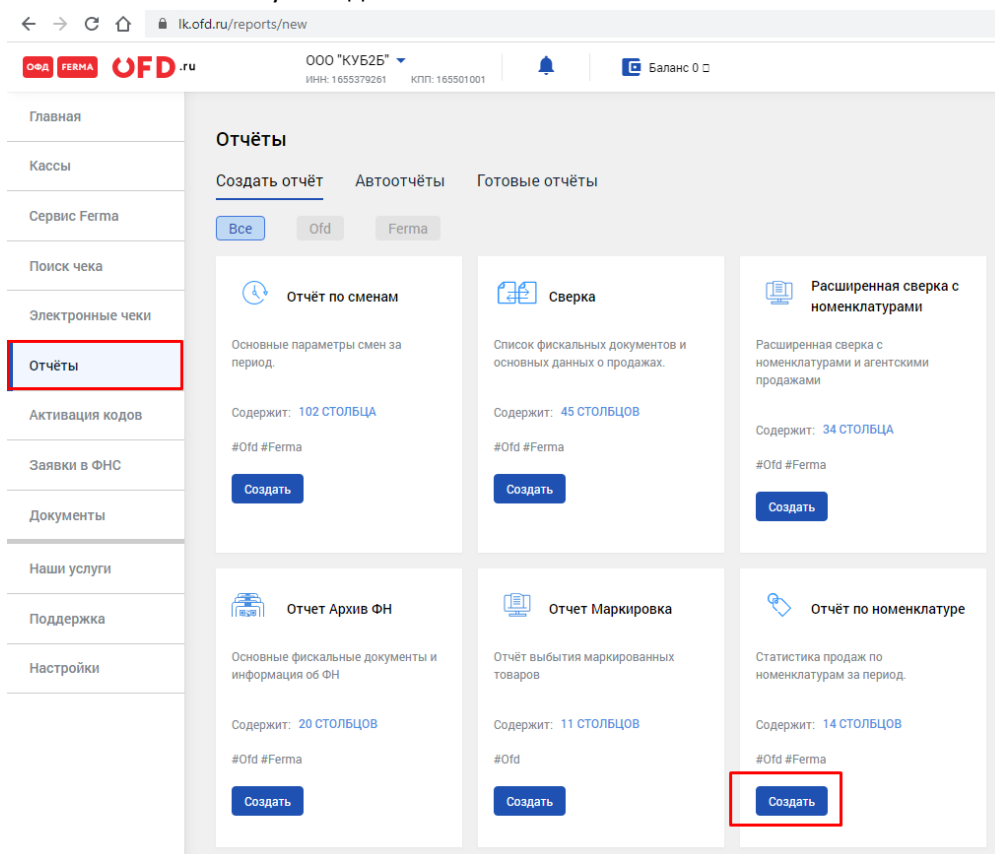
lk.ofd.ru/reports/new

ОФД FERMA OFD.ru

ООО "КУБ2Б"
ИНН: 1655379261 КПП: 165501001

Баланс 0 ₽

Главная
Кассы
Сервис Ferma
Поиск чека
Электронные чеки
Отчёты
Активация кодов
Заявки в ФНС
Документы
Наши услуги
Поддержка
Настройки

Отчёты

Создать отчёт Автоотчёты Готовые отчёты

Все Ofd Ferma

Отчёт по сменам
Основные параметры смен за период.
Содержит: 102 СТОЛБЦА
#Ofd #Ferma
Создать

Сверка
Список фискальных документов и основных данных о продажах.
Содержит: 45 СТОЛБЦОВ
#Ofd #Ferma
Создать

Расширенная сверка с номенклатурами
Расширенная сверка с номенклатурами и агентскими продажами
Содержит: 34 СТОЛБЦА
#Ofd #Ferma
Создать

Отчет Архив ФН
Основные фискальные документы и информация об ФН
Содержит: 20 СТОЛБЦОВ
#Ofd #Ferma
Создать

Отчет Маркировка
Отчёт выбытия маркированных товаров
Содержит: 11 СТОЛБЦОВ
#Ofd
Создать

Отчёт по номенклатуре
Статистика продаж по номенклатурам за период.
Содержит: 14 СТОЛБЦОВ
#Ofd #Ferma
Создать